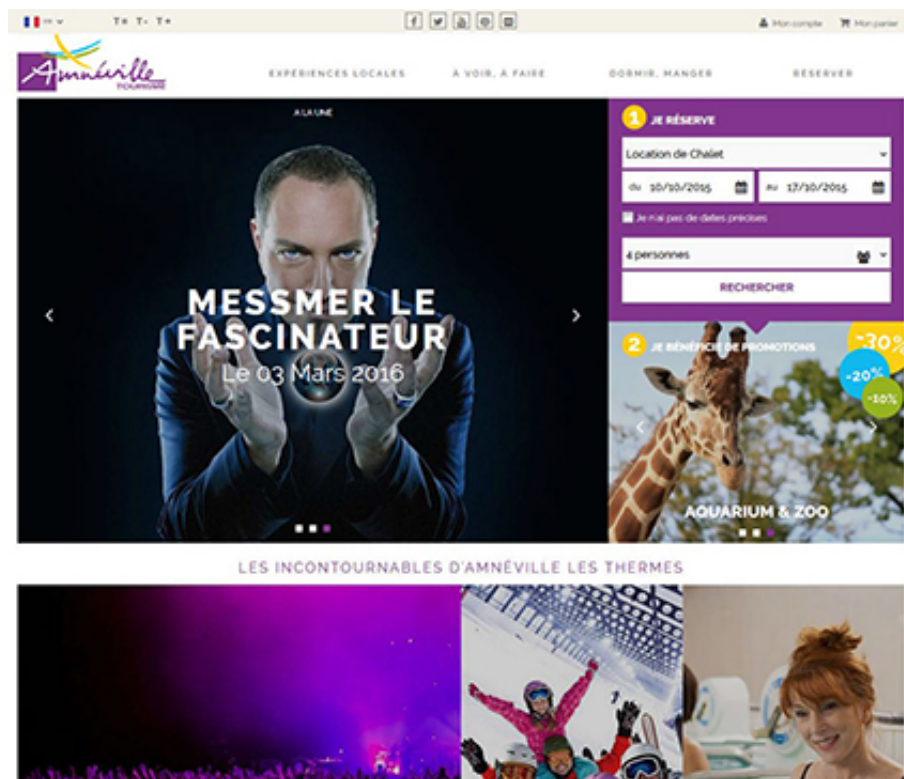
FR

T+ T- T=

Mon compte Mon panier

Amnéville TOURISME

EXPÉRIENCES LOCALES À VOIR, À FAIRE DORMIR, MANGER RÉSERVER

A LA UNE

MESSMER LE FASCINATEUR

Le 03 Mars 2016

1 JE RÉSERVE

Location de Chalet

du 10/10/2015 au 17/10/2015

Je n'ai pas de dates précises

4 personnes

RECHERCHER

2 JE BÉNÉFICIE DE PROMOTIONS

-30%

-20%

-10%

AQUARIUM & ZOO

LES INCONTOURNABLES D'AMNÉVILLE LES THERMES